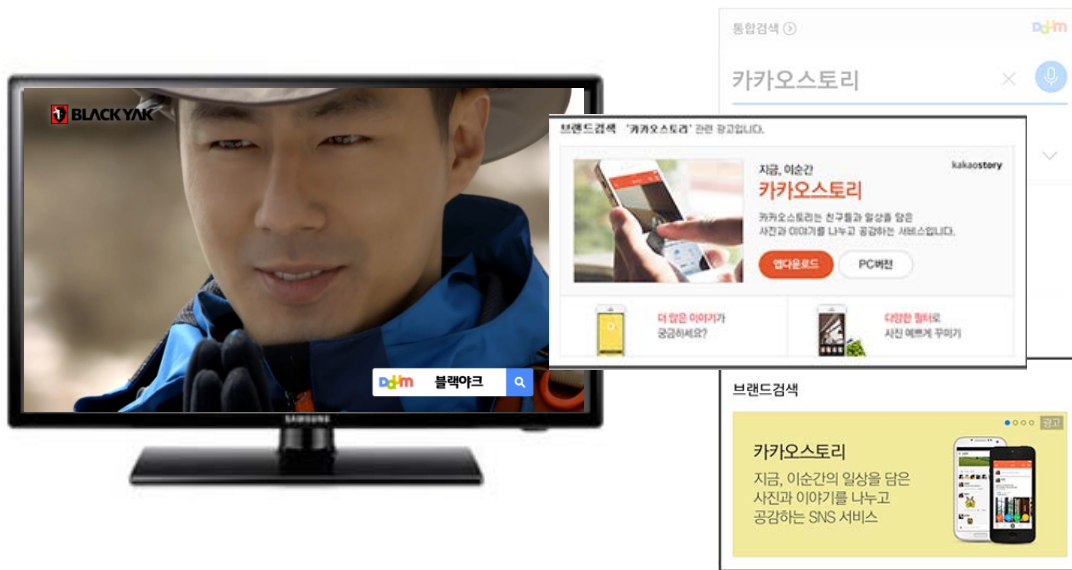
BLACKYAK

Daum 블랙야크

SAMSUNG

통합검색

Daum

카카오스토리

브랜드검색 '카카오스토리' 관련 광고입니다.

지금, 이순간
카카오스토리
kakaostory

카카오스토리는 친구들과 일상을 담은 사진과 이야기를 나누고 공감하는 서비스입니다.

앱다운로드 PC버전

더 많은 이야기가 궁금하세요?

다양한 필터로 사진 예쁘게 꾸미기

브랜드검색

광고

카카오스토리
지금, 이순간의 일상을 담은 사진과 이야기를 나누고 공감하는 SNS 서비스